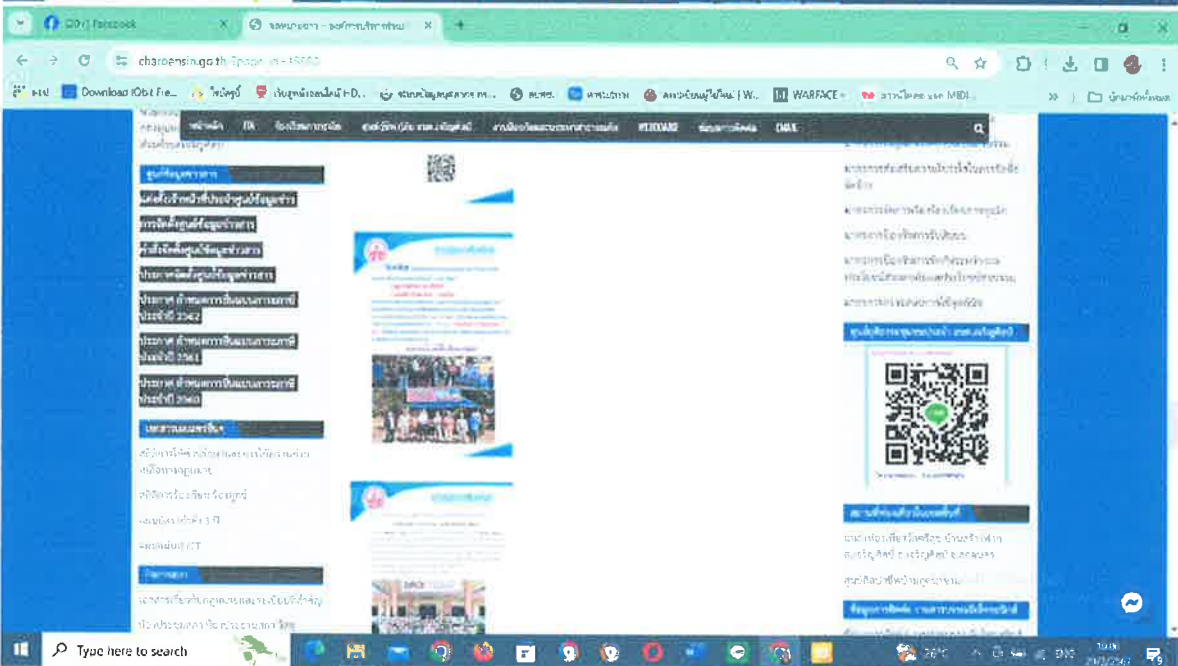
(20+) Facebook
charoensin.go.th

Download IObit Fre...
WARFACE

ITA

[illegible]

ประกาศ กำหนดการยืนแบบการเสียภาษี ประจำปี 2562
ประกาศ กำหนดการยืนแบบการเสียภาษี ประจำปี 2561
ประกาศ กำหนดการยืนแบบการเสียภาษี ประจำปี 2560

Type here to search
26°C
ENG